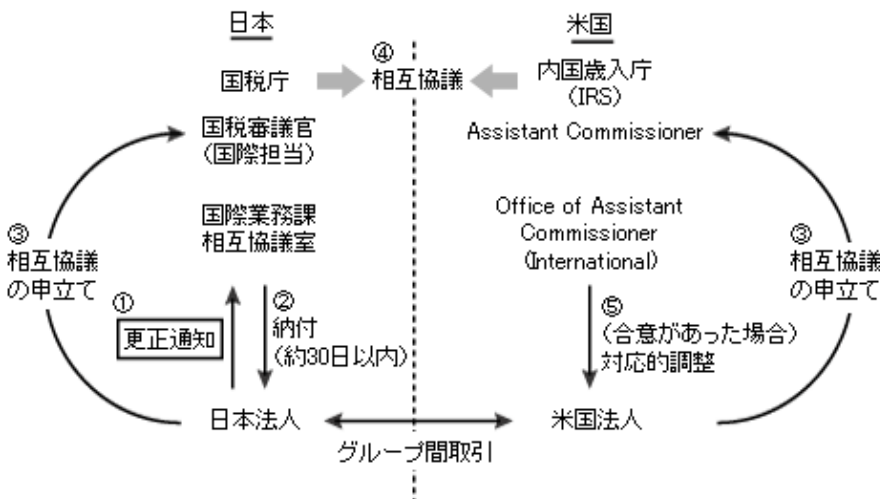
日本

米国

④
相互協議

国税庁

内国歳入庁
(IRS)

国税審議官
(国際担当)

Assistant Commissioner

国際業務課
相互協議室

Office of Assistant Commissioner (International)

③
相互協議
の申立て

①
更正通知

②
納付
(約30日以内)

⑤
(合意があった場合)
対応的調整

③
相互協議
の申立て

日本法人

米国法人

グループ間取引